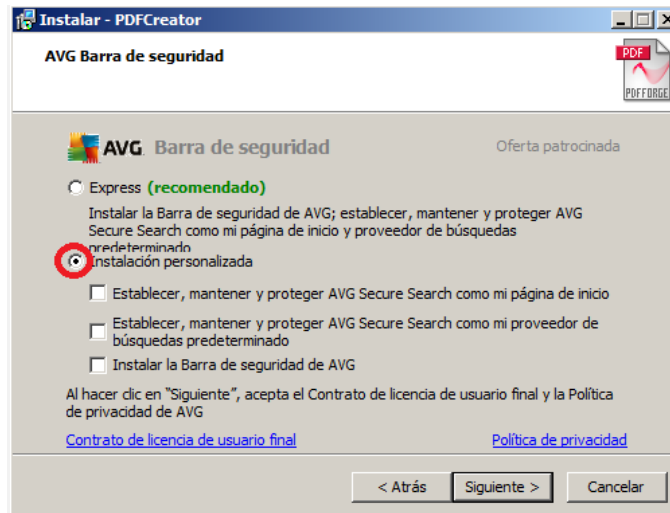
Instalar - PDFCreator

AVG Barra de seguridad

PDF
PDFFORGE

AVG Barra de seguridad

Oferta patrocinada

Express (recomendado)

Instalar la Barra de seguridad de AVG; establecer, mantener y proteger AVG Secure Search como mi página de inicio y proveedor de búsquedas predeterminado

Instalación personalizada

Establecer, mantener y proteger AVG Secure Search como mi página de inicio

Establecer, mantener y proteger AVG Secure Search como mi proveedor de búsquedas predeterminado

Instalar la Barra de seguridad de AVG

Al hacer clic en "Siguiente", acepta el Contrato de licencia de usuario final y la Política de privacidad de AVG

Contrato de licencia de usuario final

Política de privacidad

< Atrás

Siguiente >

Cancelar